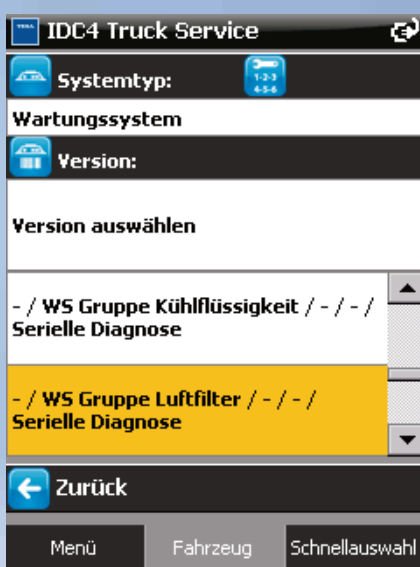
IDC4 Truck Service

Systemtyp:

1-2-3
4-5-6

Wartungssystem

Version:

Version auswählen

- / WS Gruppe Kühlflüssigkeit / - / - / Serielle Diagnose

- / WS Gruppe Luftfilter / - / - / Serielle Diagnose

Zurück

Menü

Fahrzeug

Schnellauswahl